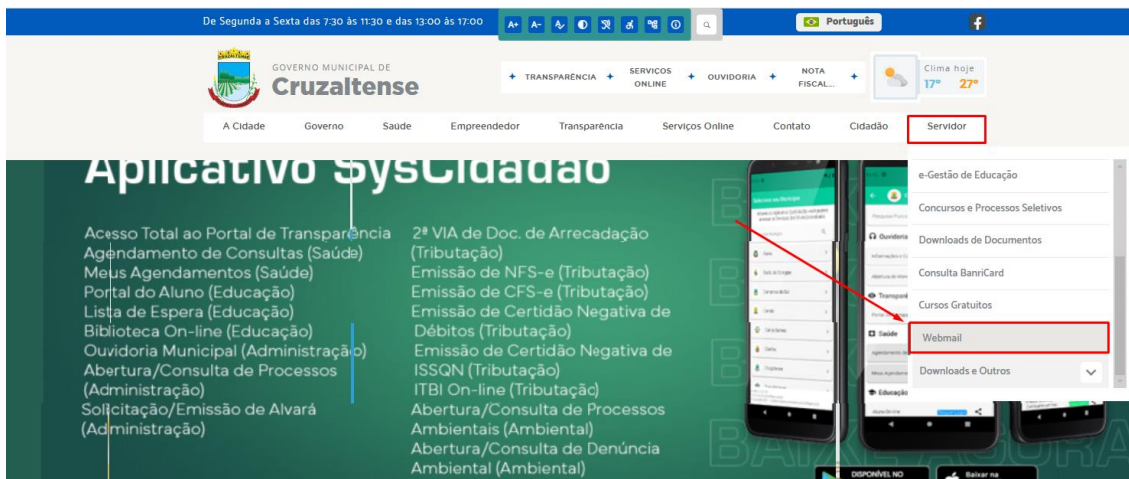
De Segunda a Sexta das 7:30 às 11:30 e das 13:00 às 17:00

A+ A-

Português

GOVERNO MUNICIPAL DE
Cruzaltense

TRANSPARÊNCIA
SERVIÇOS ONLINE
OUVIDORIA
NOTA FISCAL...

Clima hoje
17° 27°

A Cidade
Governo
Saúde
Empreendedor
Transparência
Serviços Online
Contato
Cidadão
Servidor

Aplicativo SysCidadão

Acesso Total ao Portal de Transparência
Agendamento de Consultas (Saúde)
Meus Agendamentos (Saúde)
Portal do Aluno (Educação)
Lista de Espera (Educação)
Biblioteca On-line (Educação)
Ouvidoria Municipal (Administração)
Abertura/Consulta de Processos (Administração)
Solicitação/Emissão de Alvará (Administração)

2ª VIA de Doc. de Arrecadação (Tributação)
Emissão de NFS-e (Tributação)
Emissão de CFS-e (Tributação)
Emissão de Certidão Negativa de Débitos (Tributação)
Emissão de Certidão Negativa de ISSQN (Tributação)
ITBI On-line (Tributação)
Abertura/Consulta de Processos Ambientais (Ambiental)
Abertura/Consulta de Denúncia Ambiental (Ambiental)

e-Gestão de Educação
Concursos e Processos Seletivos
Downloads de Documentos
Consulta BanriCard
Cursos Gratuitos
Webmail
Downloads e Outros

Ouvidoria
Transparência
Saúde
Educação

DISPONÍVEL NO
Baixar na